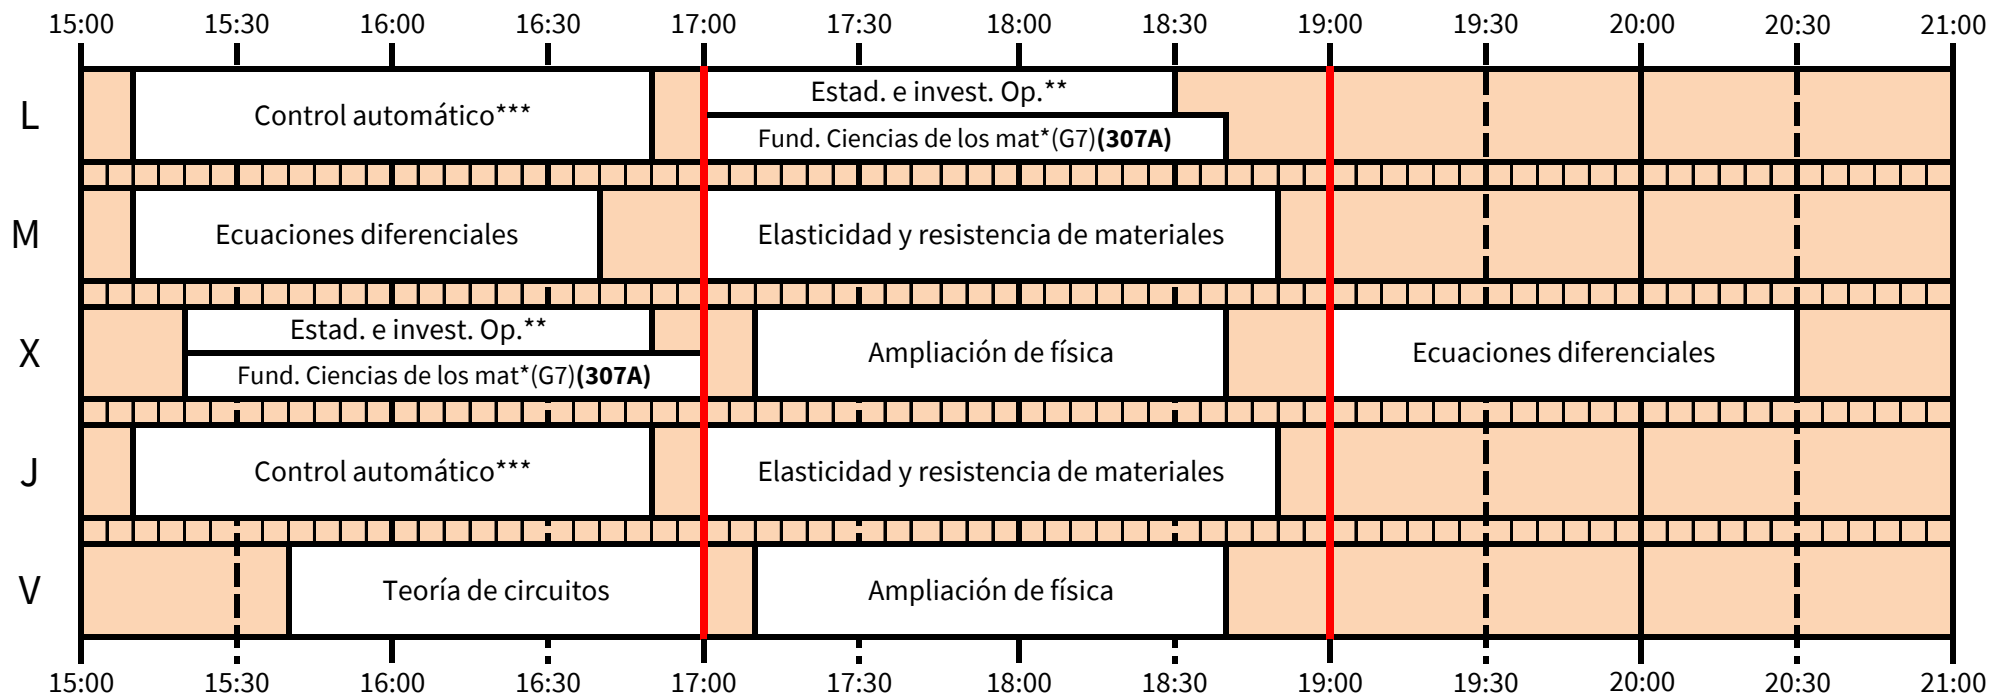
15:00 15:30 16:00 16:30 17:00 17:30 18:00 18:30 19:00 19:30 20:00 20:30 21:00

L
Control automático***
Estad. e invest. Op.**
Fund. Ciencias de los mat*(G7)**(307A)**

M
Ecuaciones diferenciales
Elasticidad y resistencia de materiales

X
Estad. e invest. Op.**
Fund. Ciencias de los mat*(G7)**(307A)**
Ampliación de física
Ecuaciones diferenciales

J
Control automático***
Elasticidad y resistencia de materiales

V
Teoría de circuitos
Ampliación de física

15:00 15:30 16:00 16:30 17:00 17:30 18:00 18:30 19:00 19:30 20:00 20:30 21:00